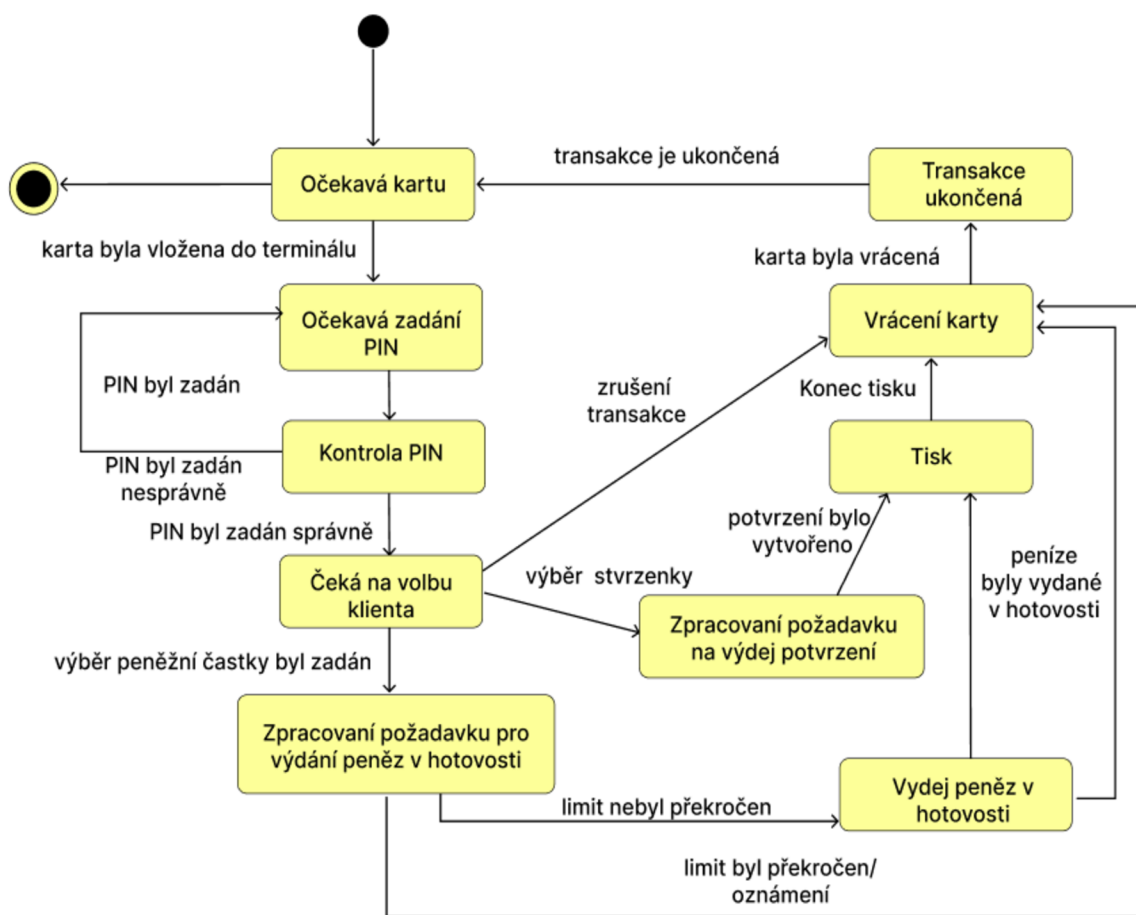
transakce je ukončená

Transakce ukončená

Očekává kartu

karta byla vložena do terminálu

karta byla vrácená

Očekává zadání PIN

Vrácení karty

PIN byl zadán

zrušení transakce

Konec tisku

Kontrola PIN

PIN byl zadán nesprávně

Tisk

PIN byl zadán správně

potvrzení bylo vytvořeno

peníze byly vydané v hotovosti

Čeká na volbu klienta

výběr stvrzenky

Zpracovaní požadavku na výdej potvrzení

výběr peněžní častky byl zadán

Zpracovaní požadavku pro výdání peněz v hotovosti

limit nebyl překročen

Vydej peněz v hotovosti

limit byl překročen/ oznámení